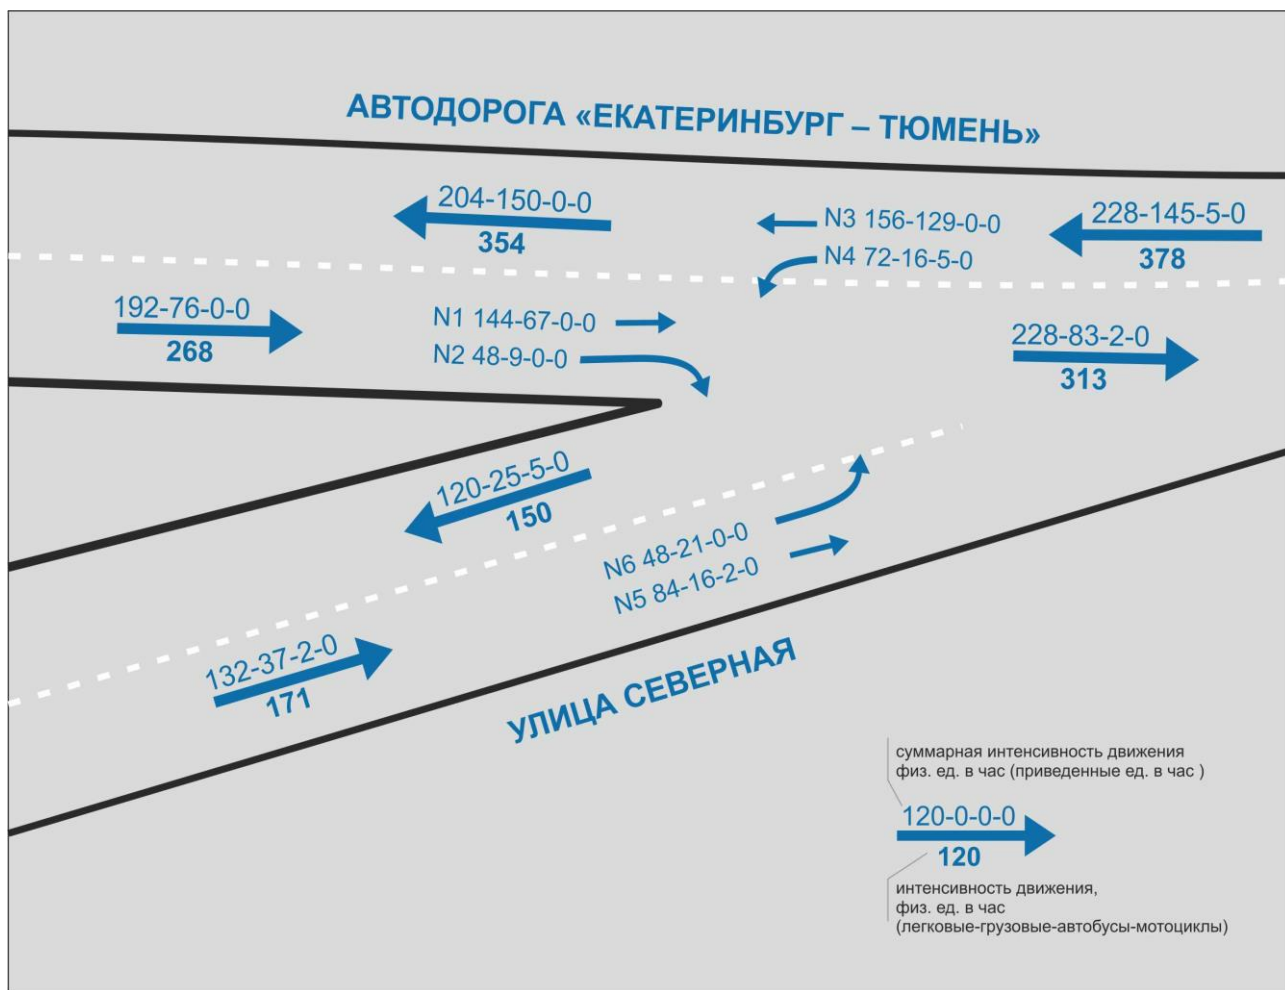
АВТОДОРОГА «ЕКАТЕРИНБУРГ – ТЮМЕНЬ»

204-150-0-0
354

N3 156-129-0-0
N4 72-16-5-0

228-145-5-0
378

192-76-0-0
268

N1 144-67-0-0
N2 48-9-0-0

228-83-2-0
313

120-25-5-0
150

N6 48-21-0-0
N5 84-16-2-0

132-37-2-0
171

УЛИЦА СЕВЕРНАЯ

суммарная интенсивность движения физ. ед. в час (приведенные ед. в час )

120-0-0-0
120

интенсивность движения, физ. ед. в час (легковые-грузовые-автобусы-мотоциклы)